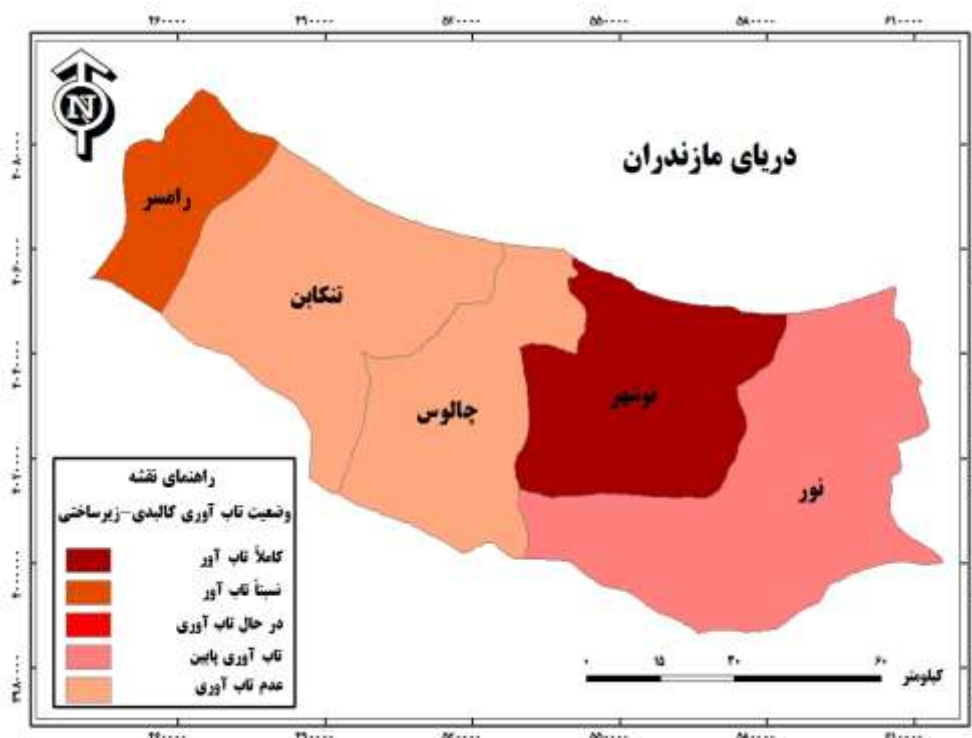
۴۶۰۰۰۰ ۴۹۰۰۰۰ ۵۲۰۰۰۰ ۵۵۰۰۰۰ ۵۸۰۰۰۰ ۶۱۰۰۰۰

N

دریای مازندران

رامسر

تنکابن

چالوس

نوشهر

نور

۴۰۸۰۰۰۰
۴۰۶۰۰۰۰
۴۰۴۰۰۰۰
۴۰۲۰۰۰۰
۴۰۰۰۰۰۰
۳۹۸۰۰۰۰

راهنمای نقشه
وضعیت تاب آوری کالبدی-زیرساختی

کاملاً تاب آور
نسبتاً تاب آور
در حال تاب آوری
تاب آوری پایین
عدم تاب آوری

۰ ۱۵ ۳۰ ۶۰
کیلومتر

۴۶۰۰۰۰ ۴۹۰۰۰۰ ۵۲۰۰۰۰ ۵۵۰۰۰۰ ۵۸۰۰۰۰ ۶۱۰۰۰۰